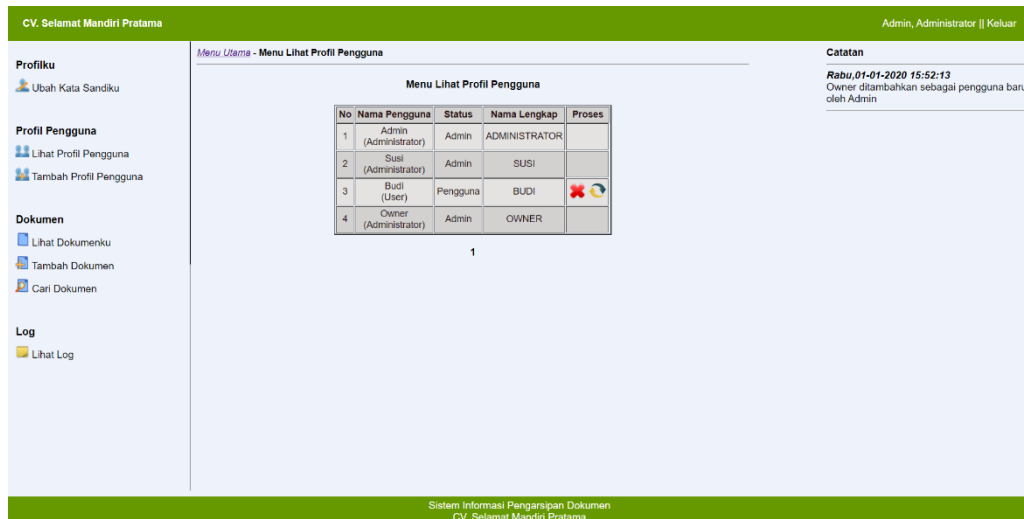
CV. Selamat Mandiri Pratama

Admin, Administrator || Keluar

Profilku

Ubah Kata Sandiku

Profil Pengguna

Lihat Profil Pengguna

Tambah Profil Pengguna

Dokumen

Lihat Dokumenku

Tambah Dokumen

Cari Dokumen

Log

Lihat Log

Menu Utama - Menu Lihat Profil Pengguna

Menu Lihat Profil Pengguna

| No | Nama Pengguna | Status | Nama Lengkap | Proses |
|---|---|---|---|---|
| 1 | Admin (Administrator) | Admin | ADMINISTRATOR | |
| 2 | Susi (Administrator) | Admin | SUSI | |
| 3 | Budi (User) | Pengguna | BUDI | |
| 4 | Owner (Administrator) | Admin | OWNER | |

1

Catatan

Rabu,01-01-2020 15:52:13
Owner ditambahkan sebagai pengguna baru oleh Admin

Sistem Informasi Pengarsipan Dokumen
CV. Selamat Mandiri Pratama